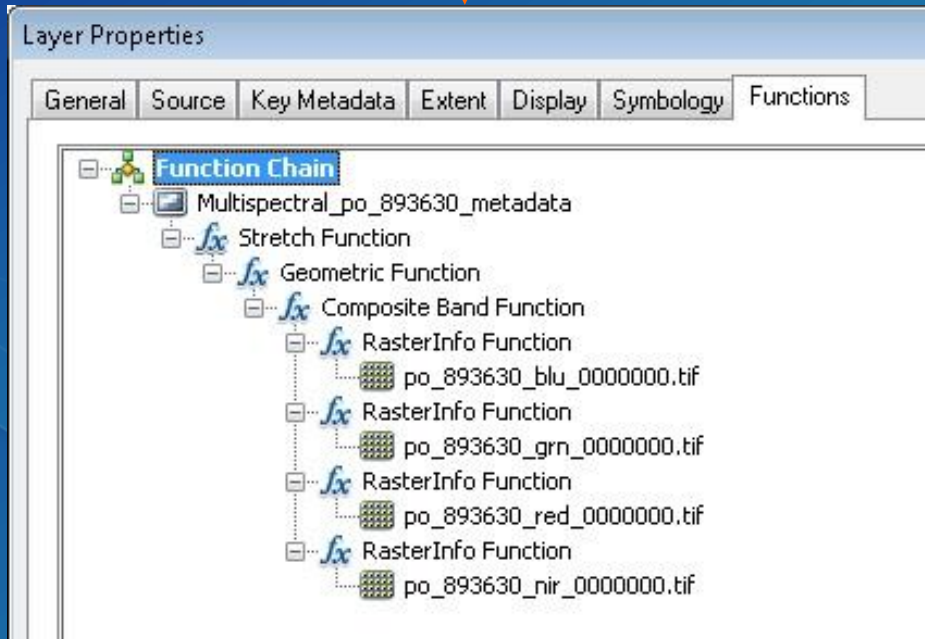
Layer Properties

General | Source | Key Metadata | Extent | Display | Symbology | Functions

Function Chain
Multispectral_po_893630_metadata
$f_x$ Stretch Function
$f_x$ Geometric Function
$f_x$ Composite Band Function
$f_x$ RasterInfo Function
po_893630_blu_0000000.tif
$f_x$ RasterInfo Function
po_893630_grn_0000000.tif
$f_x$ RasterInfo Function
po_893630_red_0000000.tif
$f_x$ RasterInfo Function
po_893630_nir_0000000.tif